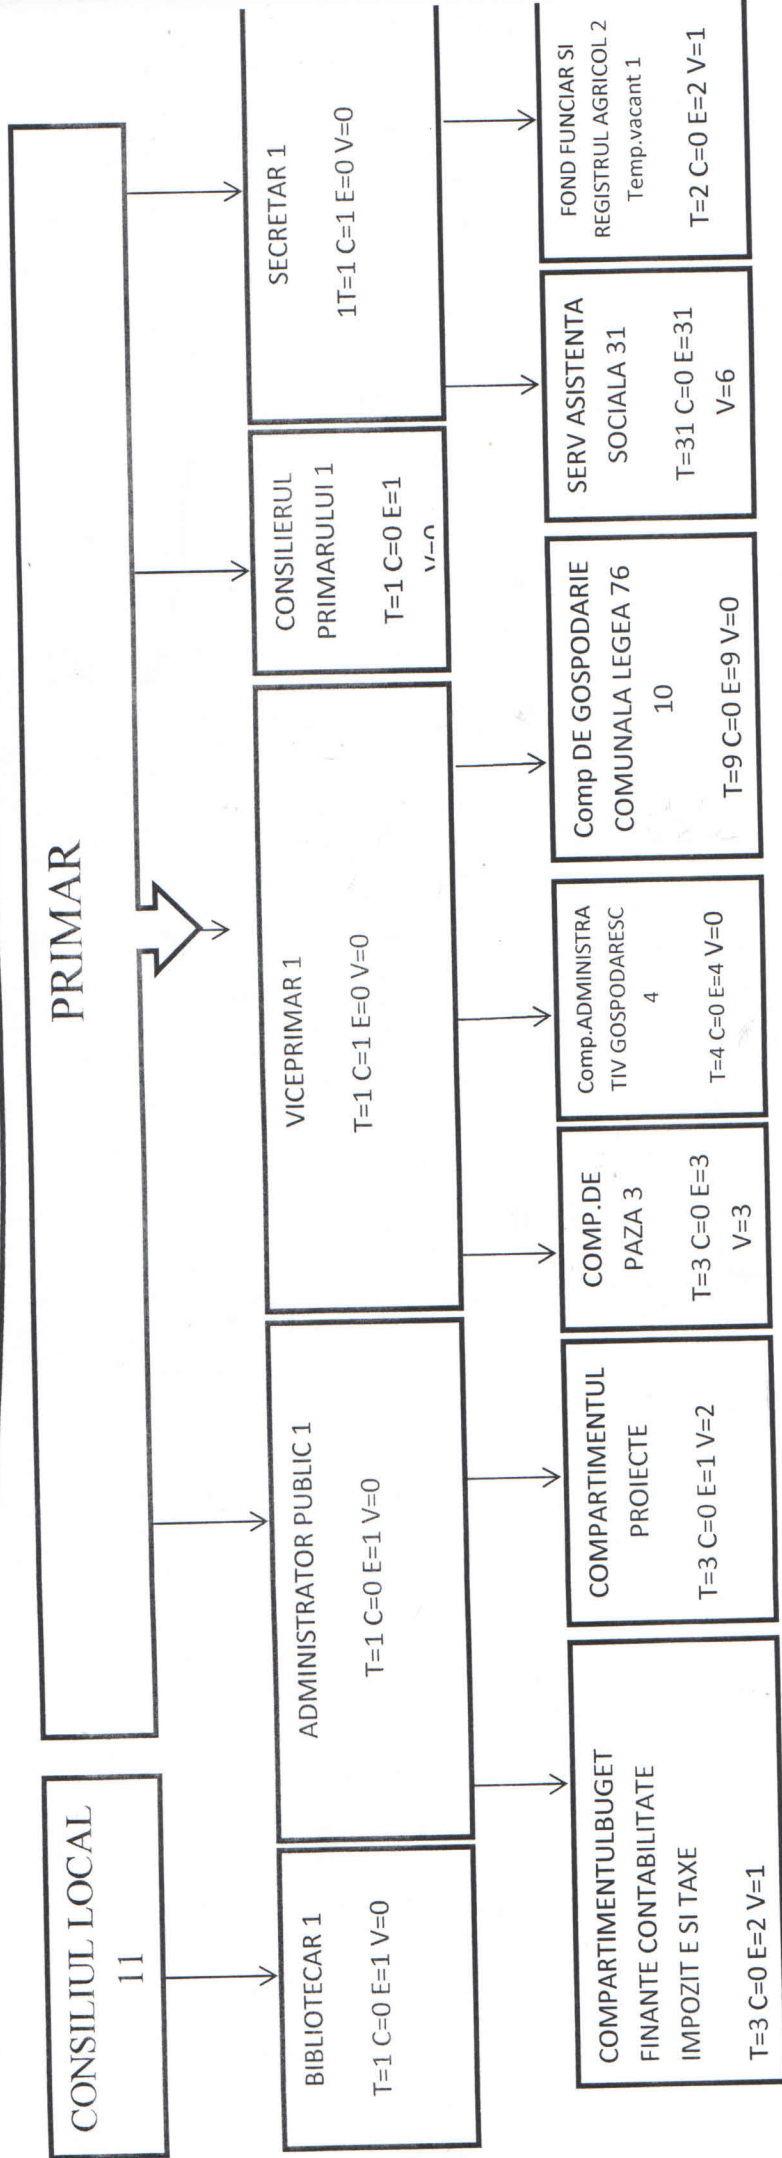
PRIMAR

CONSILIUL LOCAL
11

BIBLIOTECAR 1
T=1 C=0 E=1 V=0

ADMINISTRATOR PUBLIC 1
T=1 C=0 E=1 V=0

VICEPRIMAR 1
T=1 C=1 E=0 V=0

CONSILIERUL PRIMARULUI 1
T=1 C=0 E=1 V=0

SECRETAR 1
1T=1 C=1 E=0 V=0

COMPARTIMENTULBUGET FINANTE CONTABILITATE IMPOZIT E SI TAXE
T=3 C=0 E=2 V=1

COMPARTIMENTUL PROIECTE
T=3 C=0 E=1 V=2

COMP.DE PAZA 3
T=3 C=0 E=3 V=3

Comp.ADMINISTRATIV GOSPODARESC
4
T=4 C=0 E=4 V=0

Comp DE GOSPODARIE COMUNALA LEGEA 76
10
T=9 C=0 E=9 V=0

SERV ASISTENTA SOCIALA 31
T=31 C=0 E=31 V=6

FOND FUNCIAR SI REGISTRUL AGRICOL 2
Temp.vacant 1
T=2 C=0 E=2 V=1